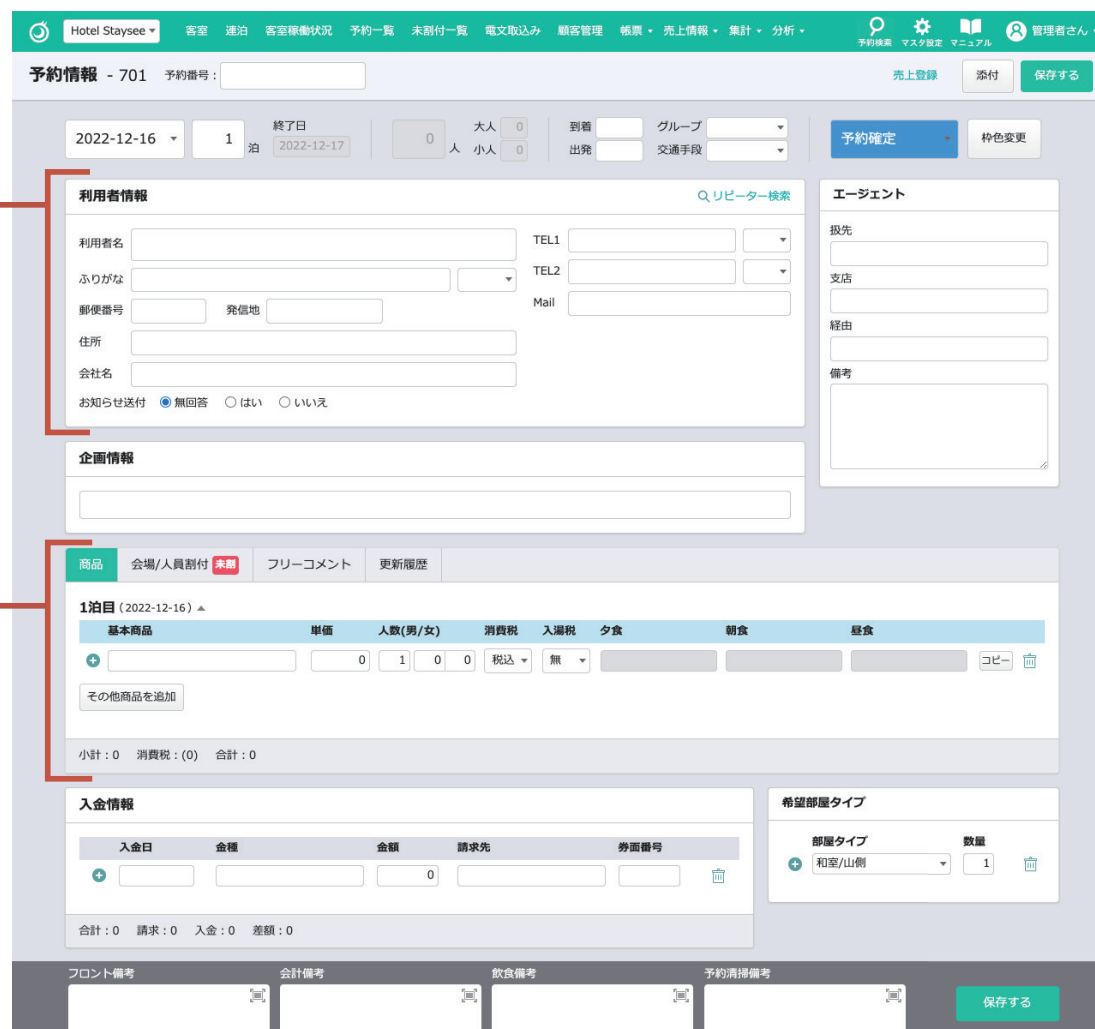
Hotel Staysee 客室 連泊 客室稼働状況 予約一覧 未割付一覧 電文取込み 顧客管理 帳票 売上情報 集計 分析 予約検索 マスタ設定 マニュアル 管理者さん

予約情報 - 701 予約番号：

売上登録 添付 保存する

2022-12-16 1 泊 終了日 2022-12-17 0 人 大人 0 小人 0 到着 出発 グループ 交通手段 予約確定 枠色変更

利用者情報 リピーター検索

利用者名
ふりがな
郵便番号 発信地
住所
会社名
お知らせ送付 無回答 はい いいえ
TEL1
TEL2
Mail

エージェント
扱先
支店
経由
備考

企画情報

商品 会場/人員割付 未割 フリーコメント 更新履歴

1泊目（2022-12-16）

| 基本商品 | 単価 | 人数(男/女) | 消費税 | 入湯税 | 夕食 | 朝食 | 昼食 |
|---|---|---|---|---|---|---|---|
| | 0 | 1 0 0 | 税込 | 無 | | | |

コピー

その他商品を追加

小計：0 消費税：(0) 合計：0

入金情報

| 入金日 | 金種 | 金額 | 請求先 | 券面番号 |
|---|---|---|---|---|
| | | 0 | | |

合計：0 請求：0 入金：0 差額：0

希望部屋タイプ

| 部屋タイプ | 数量 |
|---|---|
| 和室/山側 | 1 |

フロント備考 会計備考 飲食備考 予約清掃備考

保存する